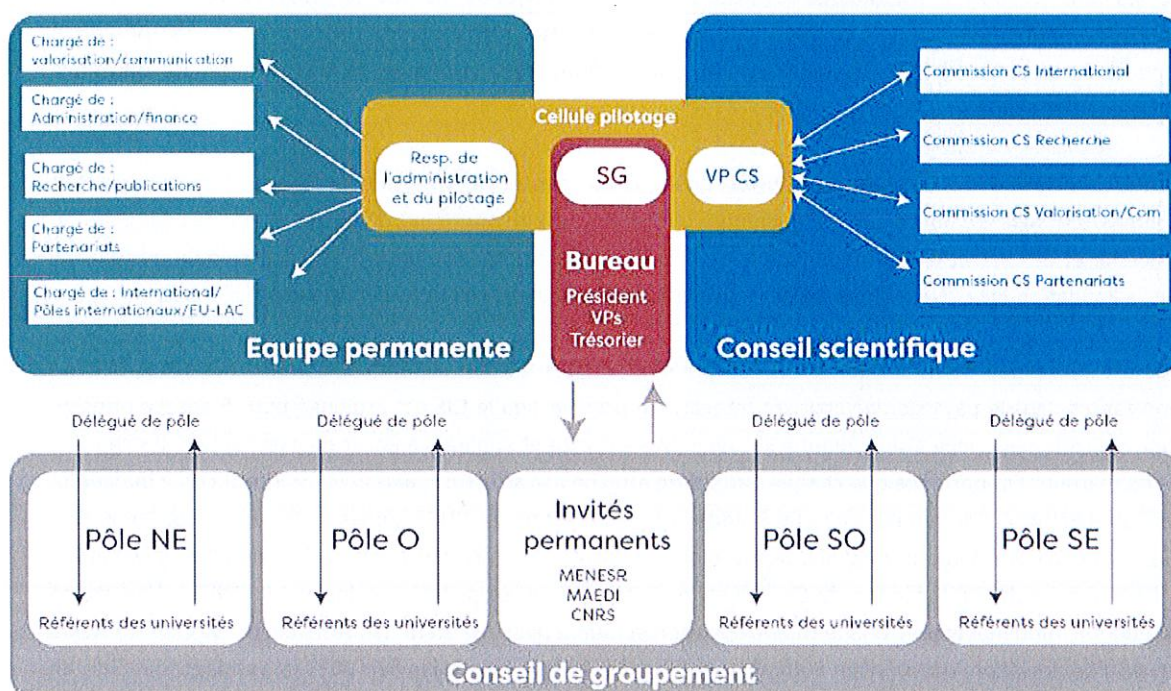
Chargé de : valorisation/communication

Chargé de : Administration/finance

Chargé de : Recherche/publications

Chargé de : Partenariats

Chargé de : International/ Pôles internationaux/EU-LAC

Equipe permanente

Cellule pilotage

Resp. de l'administration et du pilotage

SG

VP CS

Bureau

Président
VPs
Trésorier

Commission CS International

Commission CS Recherche

Commission CS Valorisation/Com

Commission CS Partenariats

Conseil scientifique

Délégué de pôle

Délégué de pôle

Délégué de pôle

Délégué de pôle

Pôle NE

Pôle O

Invités permanents

MENESR
MAEDI
CNRS

Pôle SO

Pôle SE

Référents des universités

Référents des universités

Référents des universités

Référents des universités

Conseil de groupement